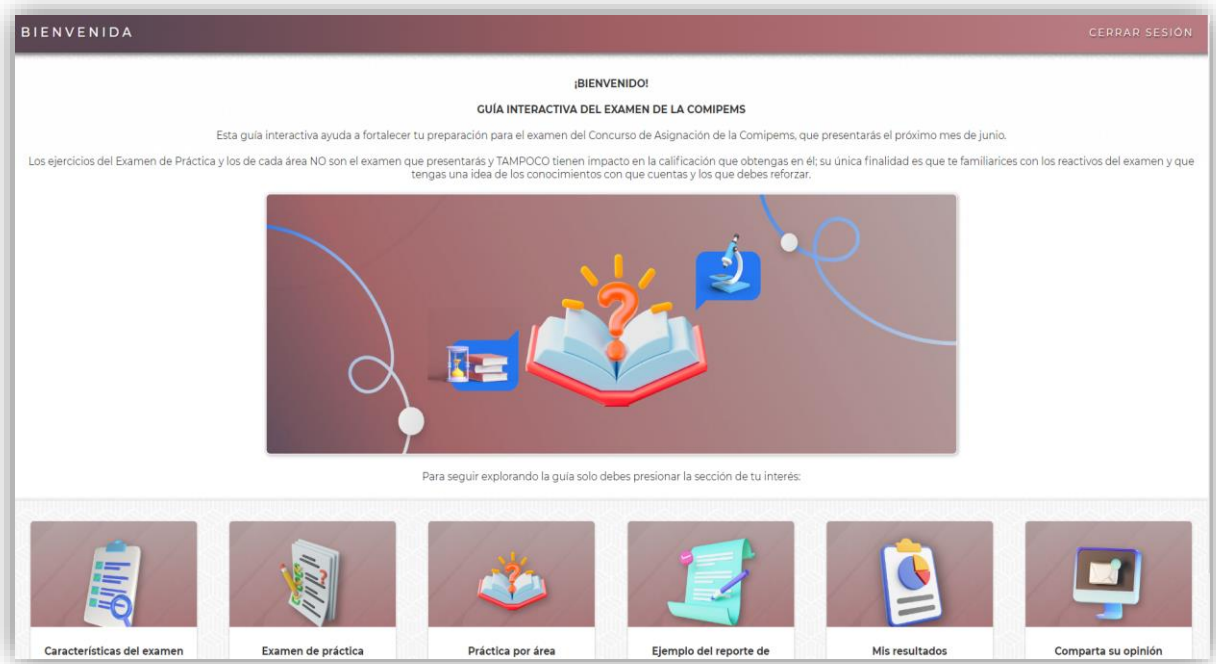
BIENVENIDA

CERRAR SESIÓN

¡BIENVENIDO!

GUÍA INTERACTIVA DEL EXAMEN DE LA COMIPEMS

Esta guía interactiva ayuda a fortalecer tu preparación para el examen del Concurso de Asignación de la Comipems, que presentarás el próximo mes de junio.

Los ejercicios del Examen de Práctica y los de cada área NO son el examen que presentarás y TAMPOCO tienen impacto en la calificación que obtengas en él; su única finalidad es que te familiarices con los reactivos del examen y que tengas una idea de los conocimientos con que cuentas y los que debes reforzar.

Para seguir explorando la guía solo debes presionar la sección de tu interés:

Características del examen

Examen de práctica

Práctica por área

Ejemplo del reporte de

Mis resultados

Comparta su opinión